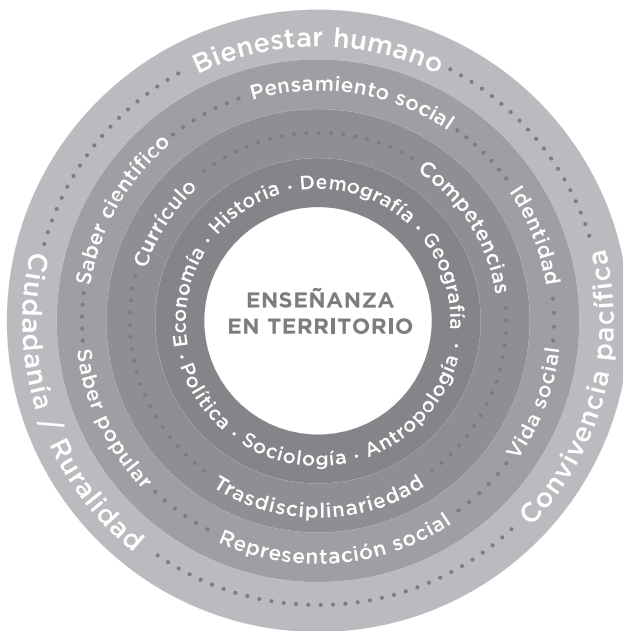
ENSEÑANZA EN TERRITORIO

Economía · Historia · Demografía · Geografía · Antropología · Sociología · Política ·

Currículo
Competencias
Trasdisciplinariedad

Pensamiento social
Identidad
Vida social
Representación social
Saber popular
Saber científico

Bienestar humano
Convivencia pacífica
Ciudadanía / Ruralidad